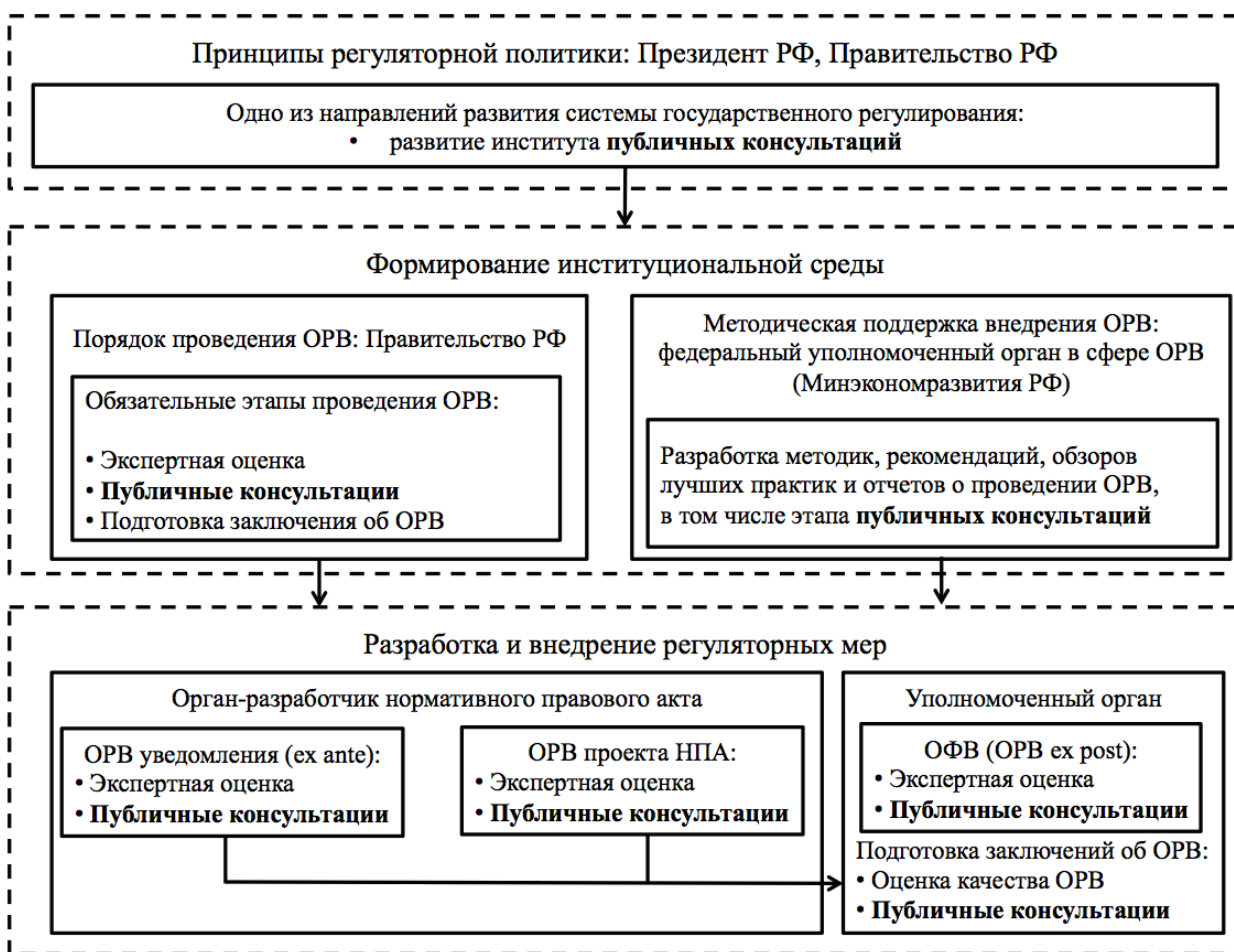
Принципы регуляторной политики: Президент РФ, Правительство РФ

Одно из направлений развития системы государственного регулирования:
• развитие института публичных консультаций

Формирование институциональной среды

Порядок проведения ОРВ: Правительство РФ

Обязательные этапы проведения ОРВ:

• Экспертная оценка
• Публичные консультации
• Подготовка заключения об ОРВ

Методическая поддержка внедрения ОРВ: федеральный уполномоченный орган в сфере ОРВ (Минэкономразвития РФ)

Разработка методик, рекомендаций, обзоров лучших практик и отчетов о проведении ОРВ, в том числе этапа публичных консультаций

Разработка и внедрение регуляторных мер

Орган-разработчик нормативного правового акта

ОРВ уведомления (ex ante):
• Экспертная оценка
• Публичные консультации

ОРВ проекта НПА:
• Экспертная оценка
• Публичные консультации

Уполномоченный орган

ОФВ (ОРВ ex post):
• Экспертная оценка
• Публичные консультации

Подготовка заключений об ОРВ:
• Оценка качества ОРВ
• Публичные консультации